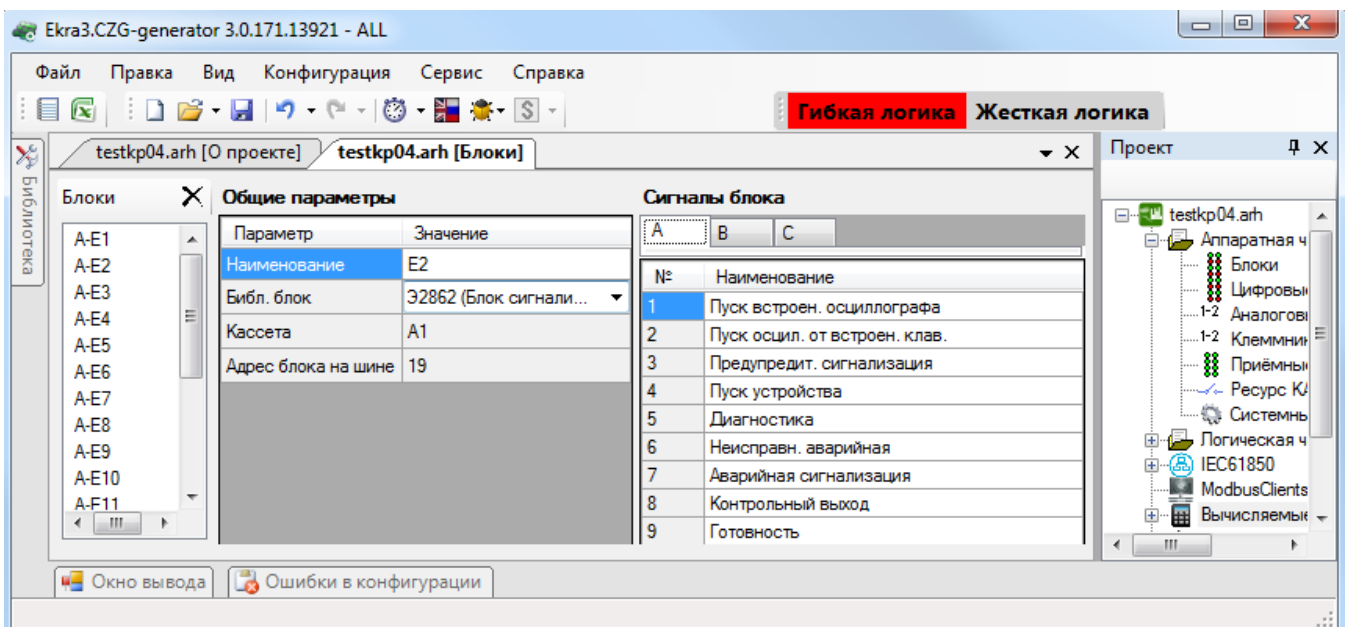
Ekra3.CZG-generator 3.0.171.13921 - ALL

Файл Правка Вид Конфигурация Сервис Справка

Гибкая логика Жесткая логика

Библиотека

testkp04.arh [О проекте] testkp04.arh [Блоки]

Блоки

A-E1
A-E2
A-E3
A-E4
A-E5
A-E6
A-E7
A-E8
A-E9
A-E10
A-E11

Общие параметры

| Параметр | Значение |
|---|---|
| Наименование | E2 |
| Библ. блок | Э2862 (Блок сигнали... |
| Кассета | A1 |
| Адрес блока на шине | 19 |

Сигналы блока

A B C

| № | Наименование |
|---|---|
| 1 | Пуск встроен. осциллографа |
| 2 | Пуск осцил. от встроен. клав. |
| 3 | Предупредит. сигнализация |
| 4 | Пуск устройства |
| 5 | Диагностика |
| 6 | Неисправн. аварийная |
| 7 | Аварийная сигнализация |
| 8 | Контрольный выход |
| 9 | Готовность |

Проект

testkp04.arh
Аппаратная ч
Блоки
Цифровые
1-2 Аналогов
1-2 Клеммник
Приёмны
Ресурс КА
Системн
Логическая ч
IEC61850
ModbusClients
Вычисляемые

Окно вывода Ошибки в конфигурации